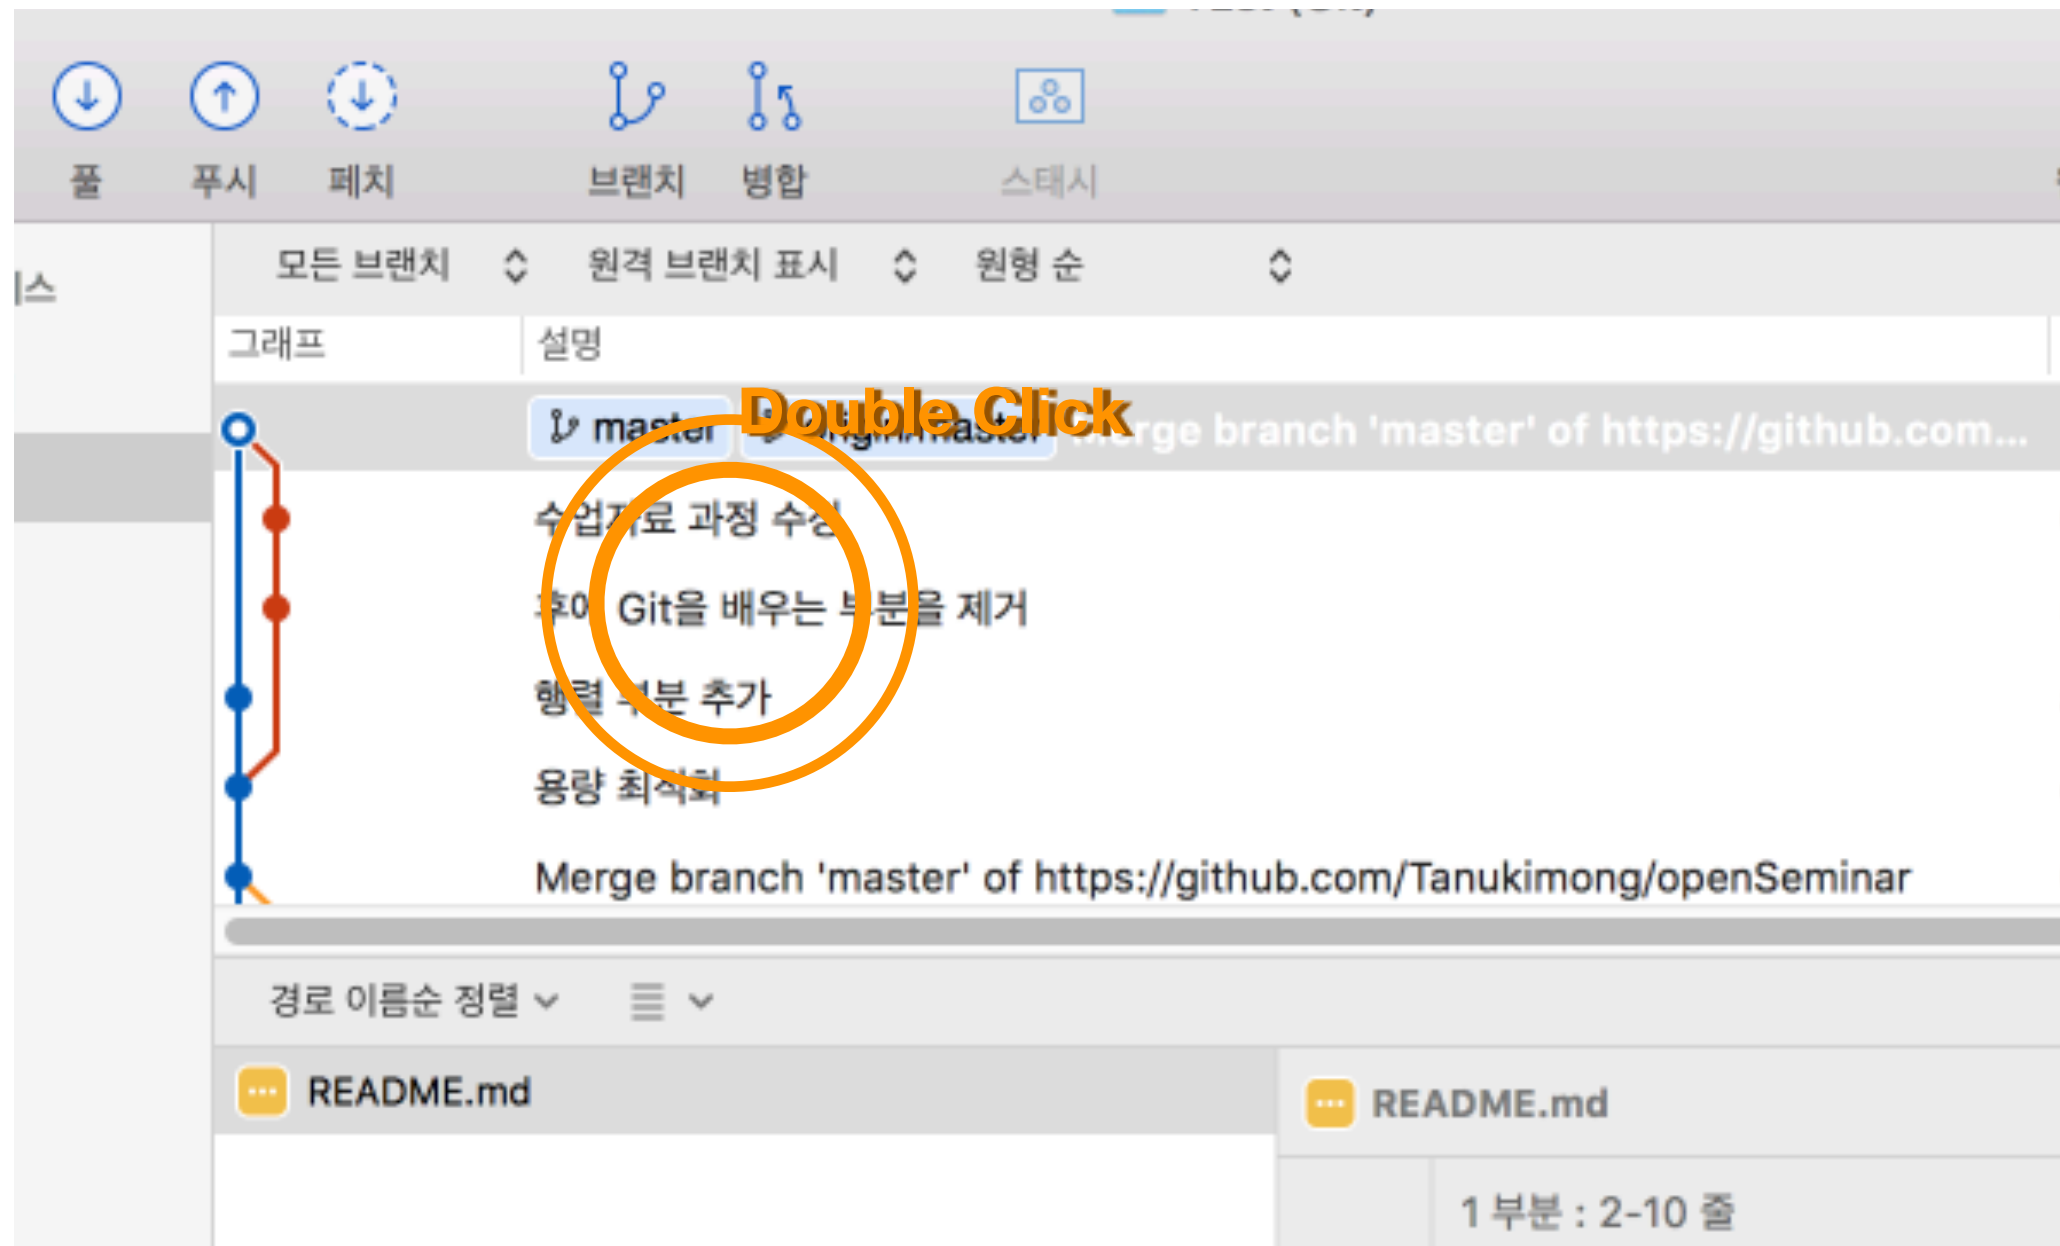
풀 푸시 페치 브랜치 병합 스태시

|스

모든 브랜치 원격 브랜치 표시 원형 순

그래프 설명

master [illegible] Double Click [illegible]rge branch 'master' of https://github.com...

수업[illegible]료 과정 수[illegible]

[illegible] Git을 배우는 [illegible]분을 제거

행렬 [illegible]분 추가

용량 최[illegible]

Merge branch 'master' of https://github.com/Tanukimong/openSeminar

경로 이름순 정렬

README.md

README.md

1 부분 : 2-10 줄